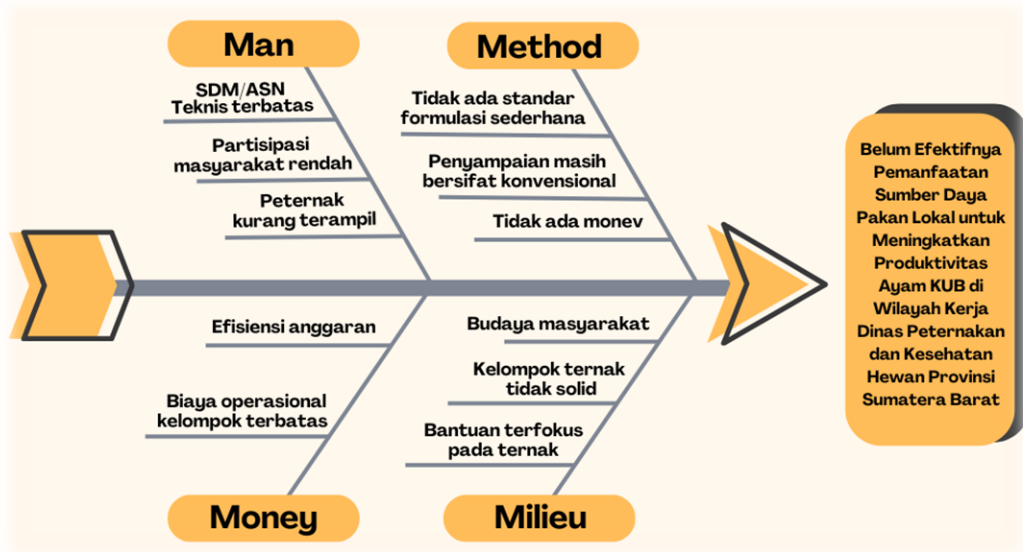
Man

SDM/ASN Teknis terbatas

Partisipasi masyarakat rendah

Peternak kurang terampil

Method

Tidak ada standar formulasi sederhana

Penyampaian masih bersifat konvensional

Tidak ada monev

Belum Efektifnya Pemanfaatan Sumber Daya Pakan Lokal untuk Meningkatkan Produktivitas Ayam KUB di Wilayah Kerja Dinas Peternakan dan Kesehatan Hewan Provinsi Sumatera Barat

Efisiensi anggaran

Biaya operasional kelompok terbatas

Money

Budaya masyarakat

Kelompok ternak tidak solid

Bantuan terfokus pada ternak

Milieu